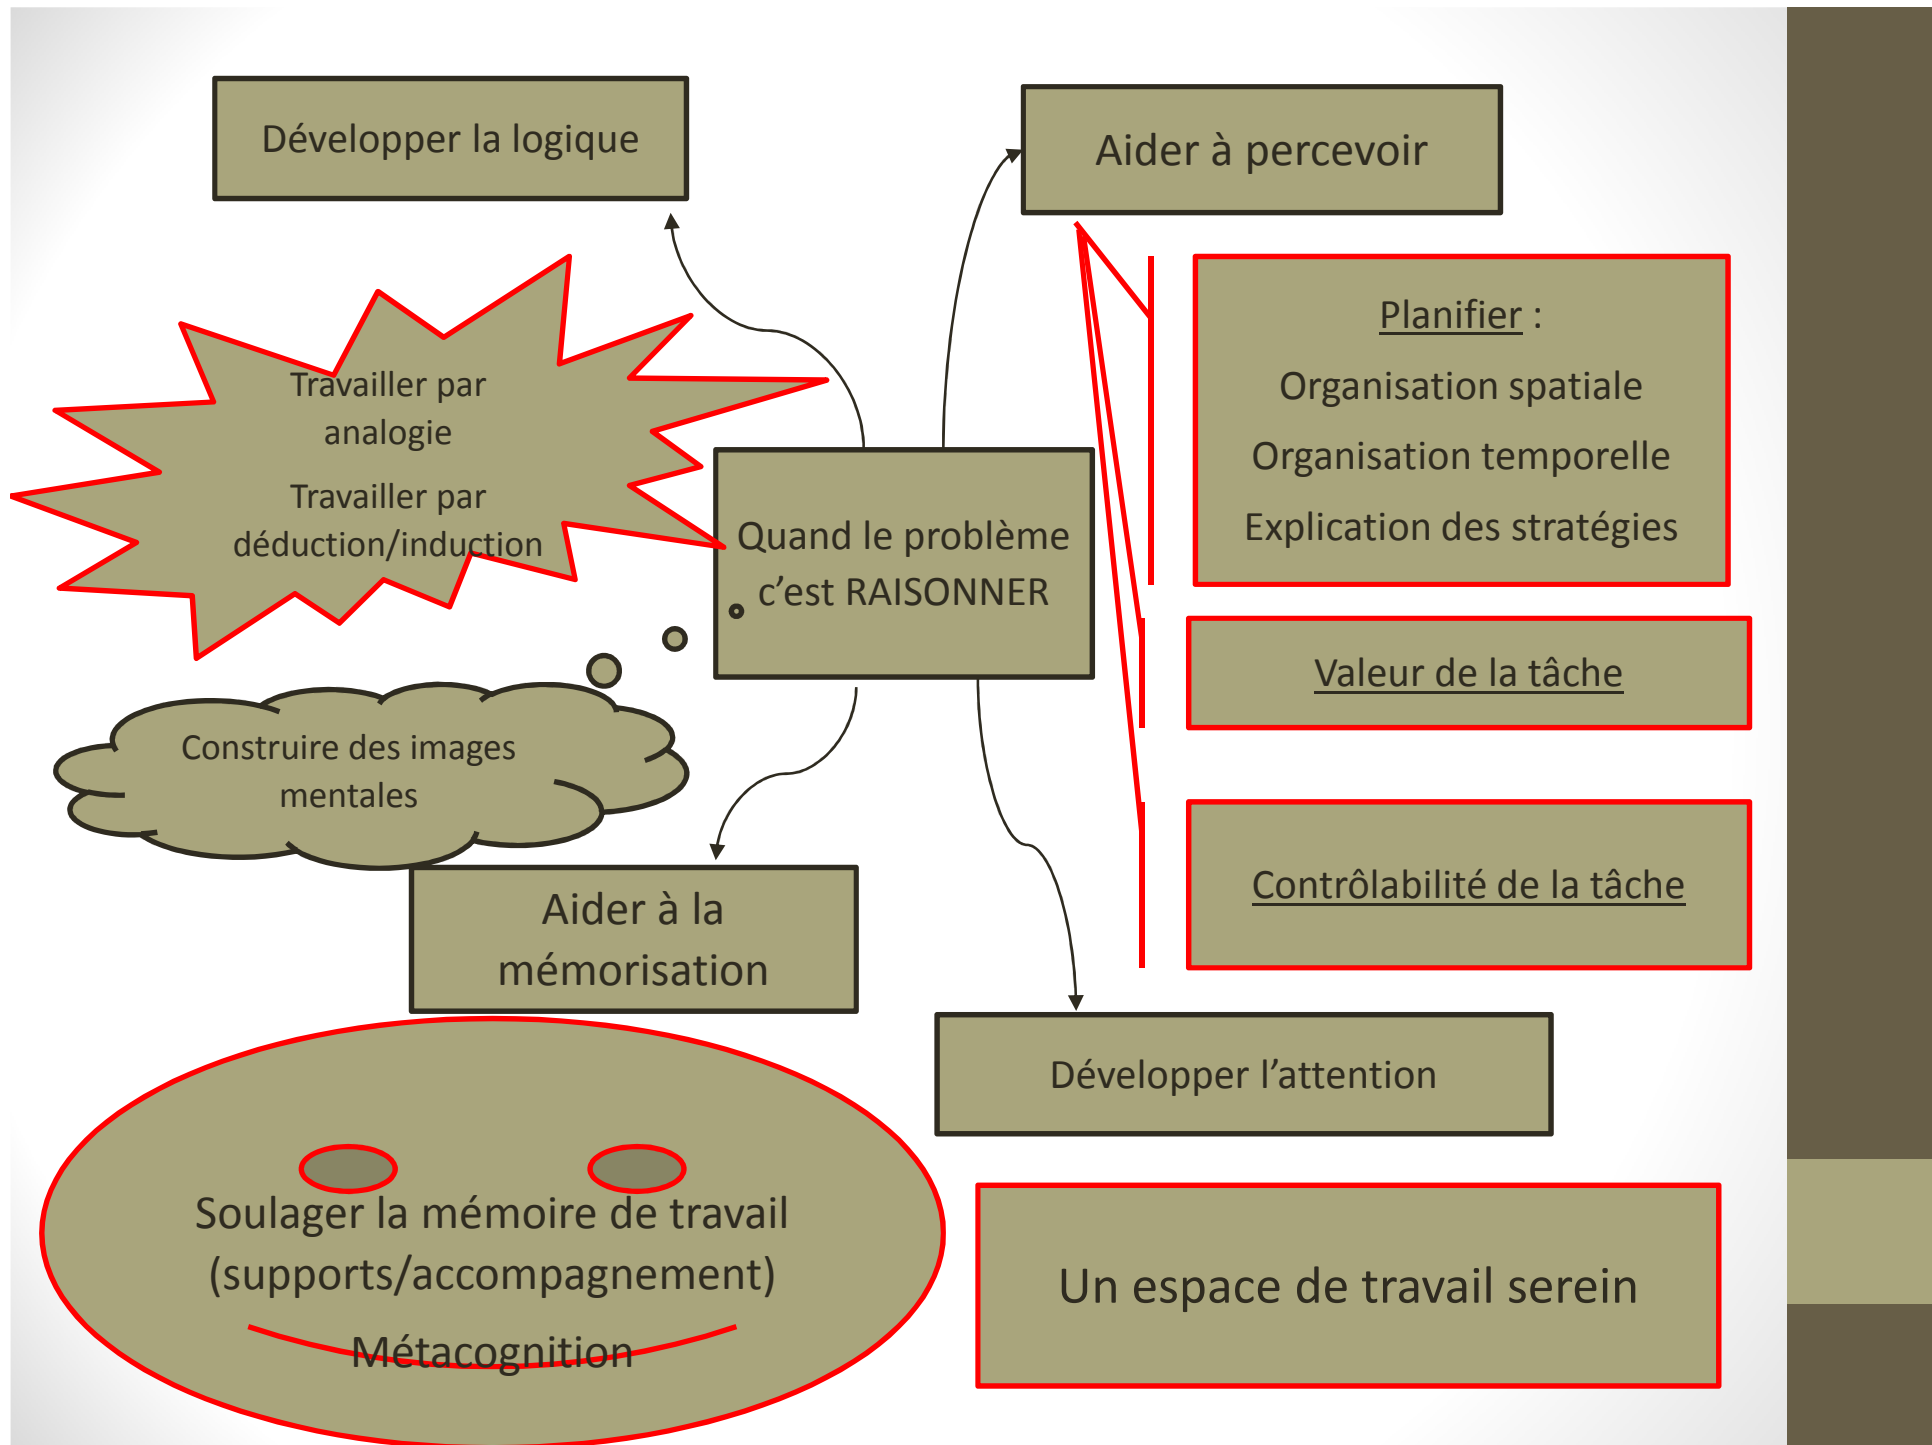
Développer la logique

Aider à percevoir

Travailler par analogie

Travailler par déduction/induction

Quand le problème c'est RAISONNER

Planifier :

Organisation spatiale

Organisation temporelle

Explication des stratégies

Valeur de la tâche

Construire des images mentales

Contrôlabilité de la tâche

Aider à la mémorisation

Développer l'attention

Soulager la mémoire de travail (supports/accompagnement)

Métacognition

Un espace de travail serein